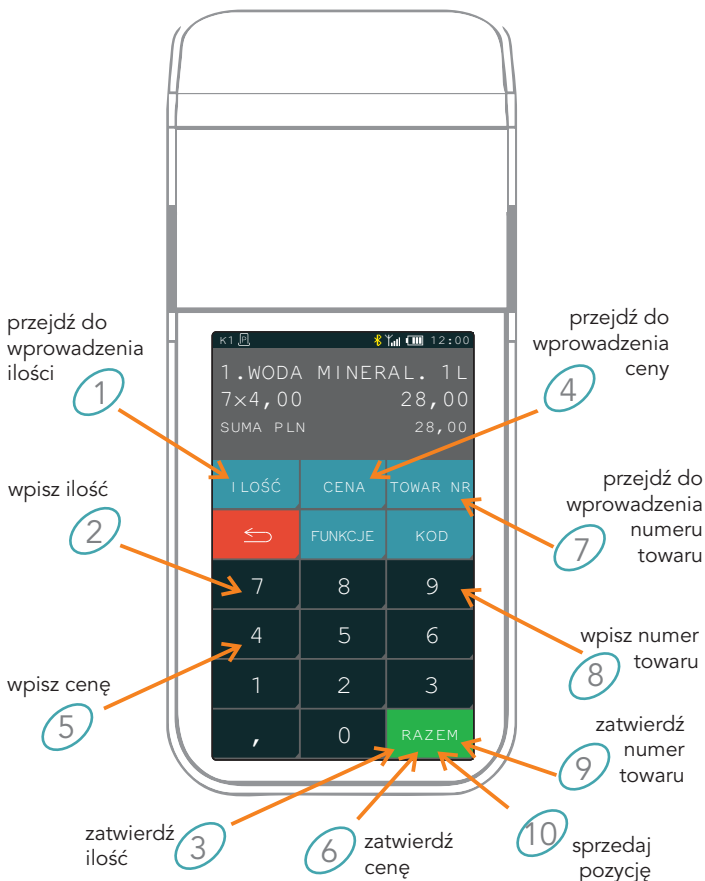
K1 12:00

1.WODA MINERAL. 1L
7×4,00 28,00
SUMA PLN 28,00

ILOŚĆ
CENA
TOWAR NR
FUNKCJE
KOD
7
8
9
4
5
6
1
2
3
,
0
RAZEM

przejdź do wprowadzenia ilości
1

wpisz ilość
2

wpisz cenę
5

zatwierdź ilość
3

zatwierdź cenę
6

przejdź do wprowadzenia ceny
4

przejdź do wprowadzenia numeru towaru
7

wpisz numer towaru
8

zatwierdź numer towaru
9

sprzedaj pozycję
10